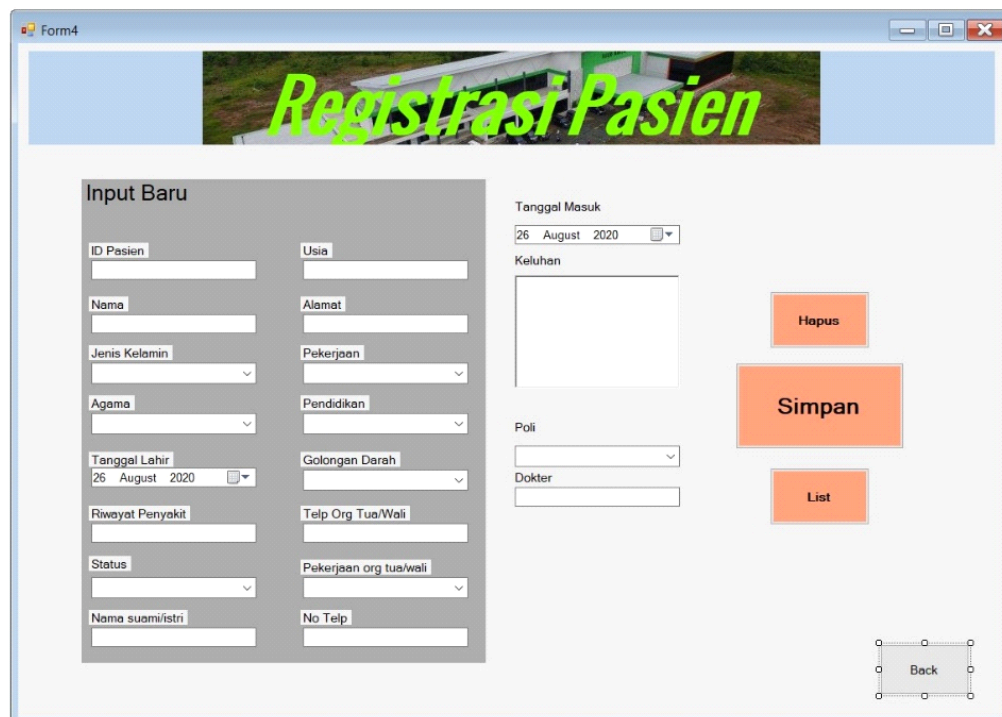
Form4

Registrasi Pasien

Input Baru

ID Pasien

Usia

Nama

Alamat

Jenis Kelamin

Pekerjaan

Agama

Pendidikan

Tanggal Lahir

26 August 2020

Golongan Darah

Riwayat Penyakit

Telp Org Tua/Wali

Status

Pekerjaan org tua/wali

Nama suami/istri

No Telp

Tanggal Masuk

26 August 2020

Keluhan

Poli

Dokter

Hapus

Simpan

List

Back